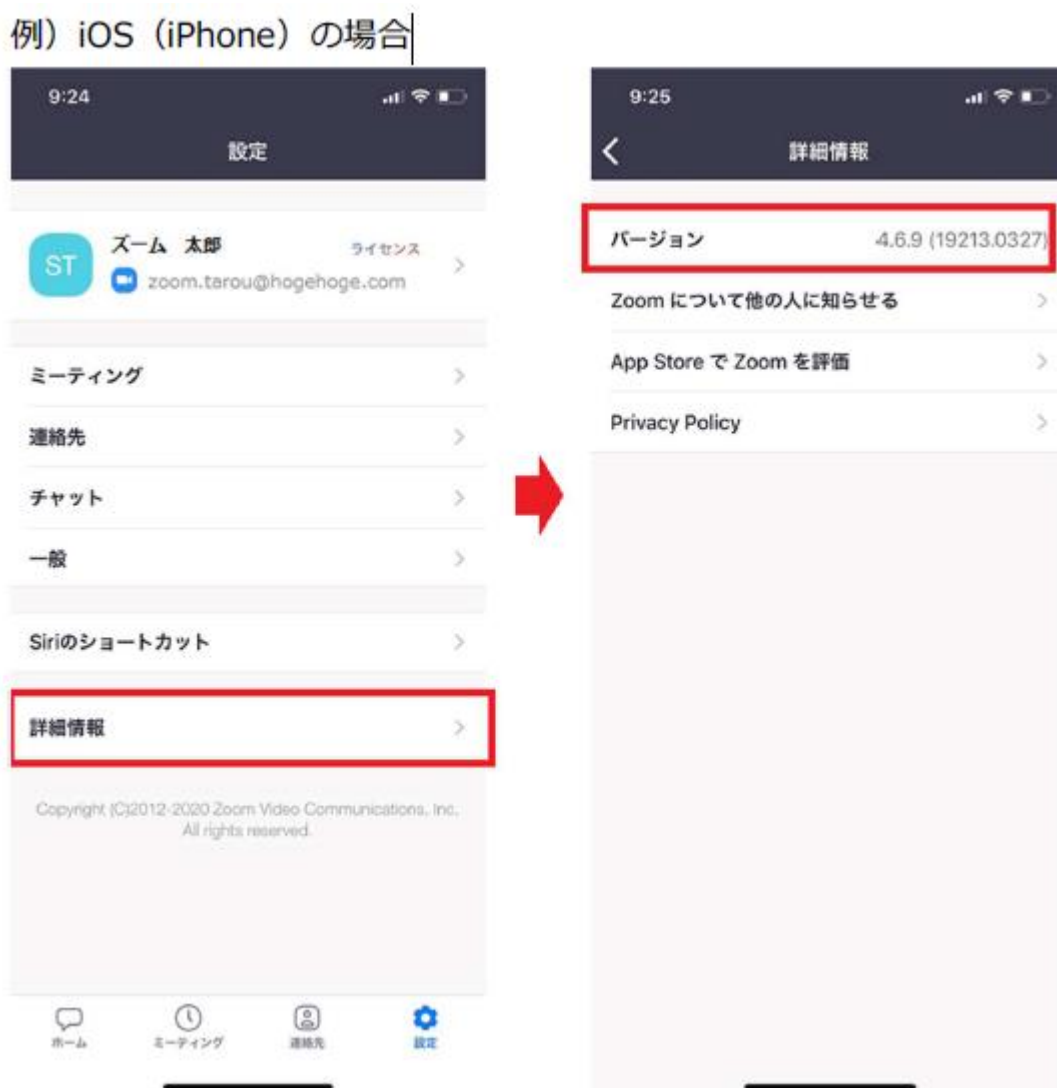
例）iOS（iPhone）の場合

9:24

設定

ST ズーム 太郎 ライセンス
zoom.tarou@hogehoge.com

ミーティング

連絡先

チャット

一般

Siriのショートカット

詳細情報

Copyright (C)2012-2020 Zoom Video Communications, Inc. All rights reserved.

ホーム ミーティング 連絡先 設定

9:25

詳細情報

バージョン 4.6.9 (19213.0327)

Zoom について他の人に知らせる

App Store で Zoom を評価

Privacy Policy